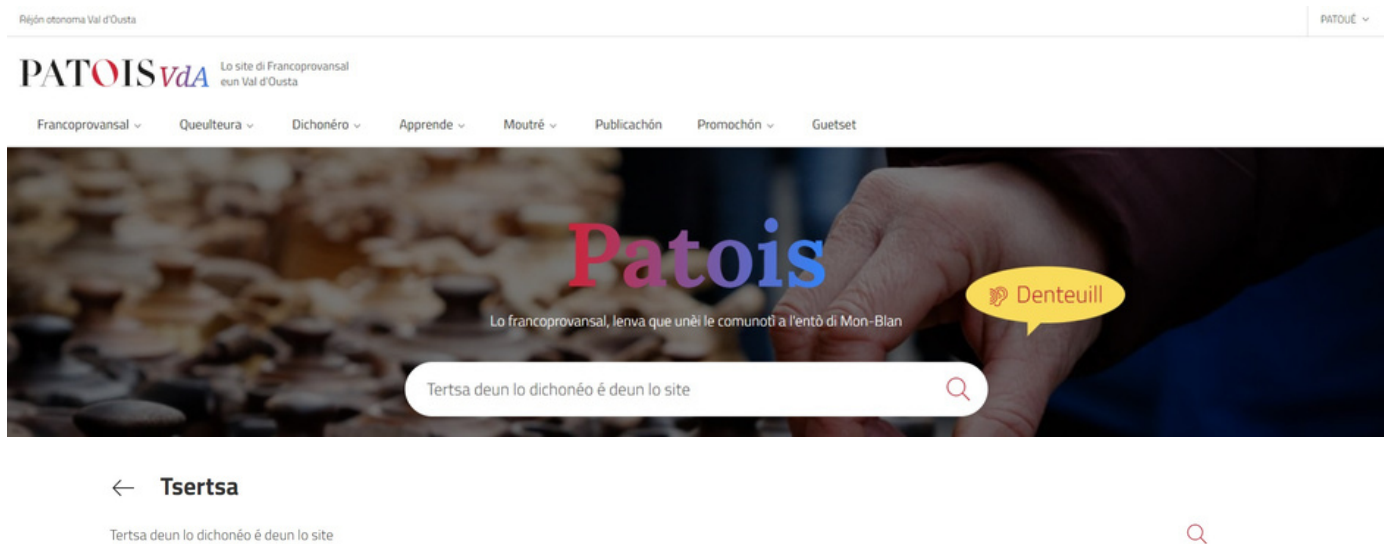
Réjón otonoma Val d'Ousta

PATOUÈ ⌄

PATOIS VdA Lo site di Francoprovansal eun Val d'Ousta

Francoprovansal ⌄ Queulteura ⌄ Dichonéro ⌄ Apprende ⌄ Moutré ⌄ Publicachón Promochón ⌄ Guetset

Patois

Lo francoprovansal, lenva que unèi le comunotì a l'entò di Mon-Blan

Denteuill

Tertsa deun lo dichonéo é deun lo site

← Tsertsa

Tertsa deun lo dichonéo é deun lo site